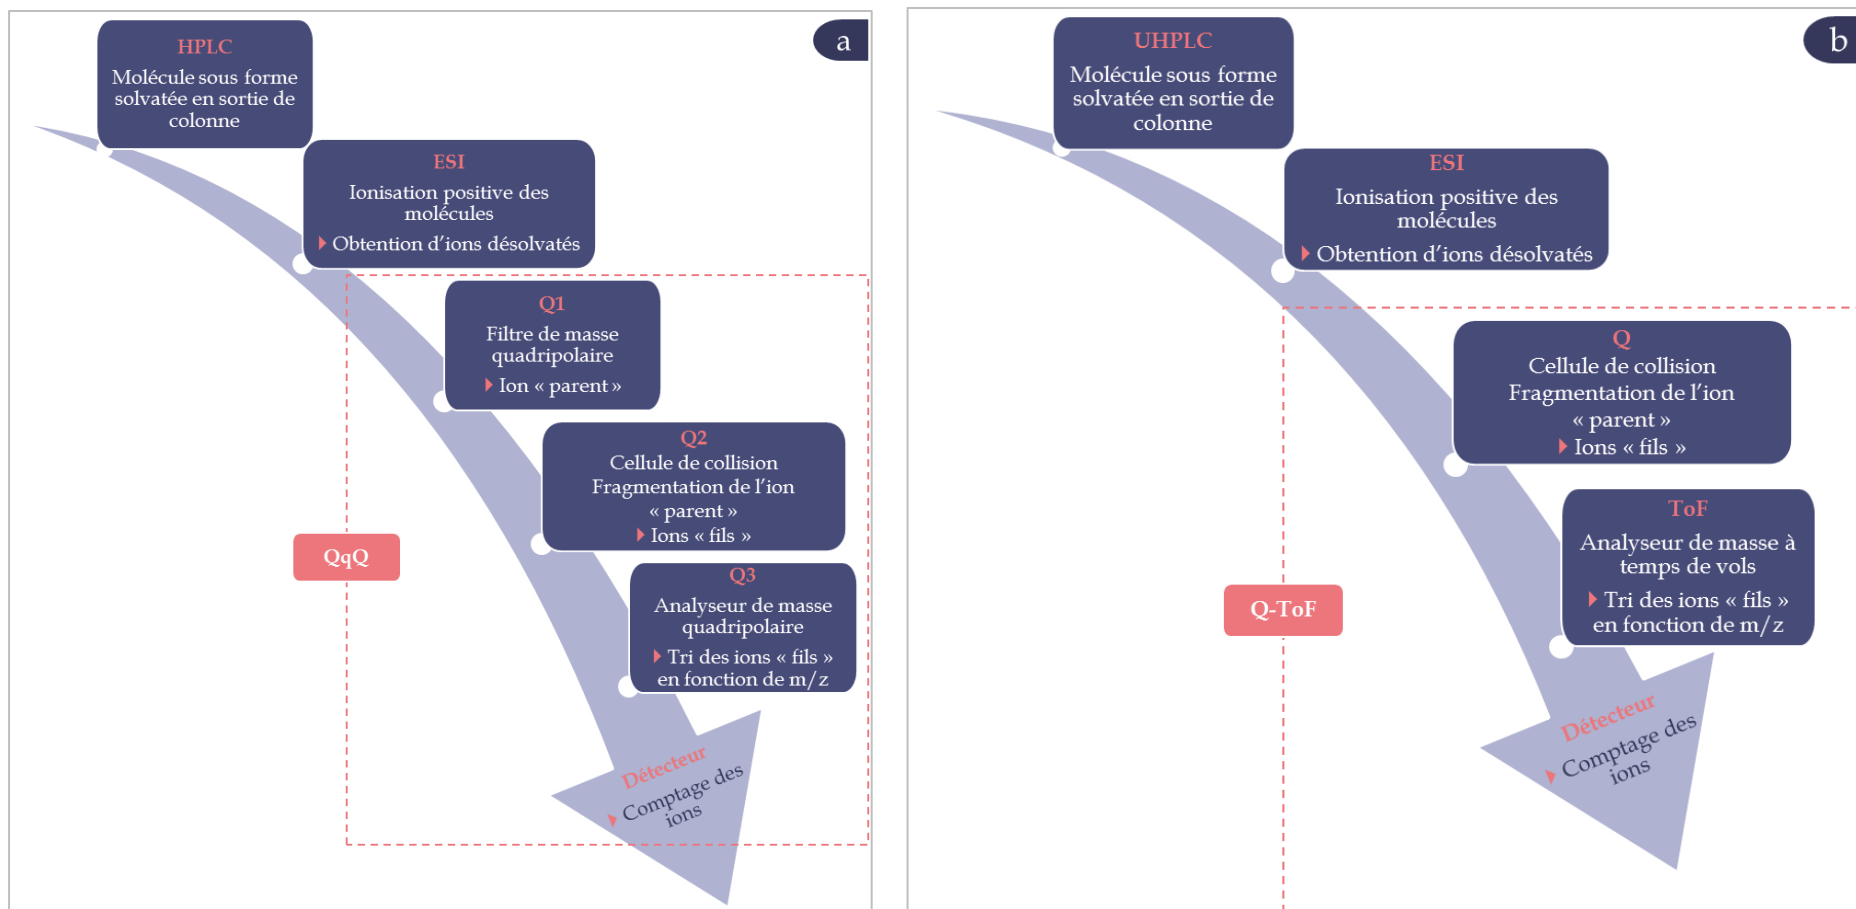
a

HPLC
Molécule sous forme solvatée en sortie de colonne

ESI
Ionisation positive des molécules
Obtention d'ions désolvatés

Q1
Filtre de masse quadripolaire
Ion « parent »

Q2
Cellule de collision
Fragmentation de l'ion « parent »
Ions « fils »

QqQ

Q3
Analyseur de masse quadripolaire
Tri des ions « fils » en fonction de m/z

Détecteur
Comptage des ions

b

UHPLC
Molécule sous forme solvatée en sortie de colonne

ESI
Ionisation positive des molécules
Obtention d'ions désolvatés

Q
Cellule de collision
Fragmentation de l'ion « parent »
Ions « fils »

ToF
Analyseur de masse à temps de vols
Tri des ions « fils » en fonction de m/z

Q-ToF

Détecteur
Comptage des ions